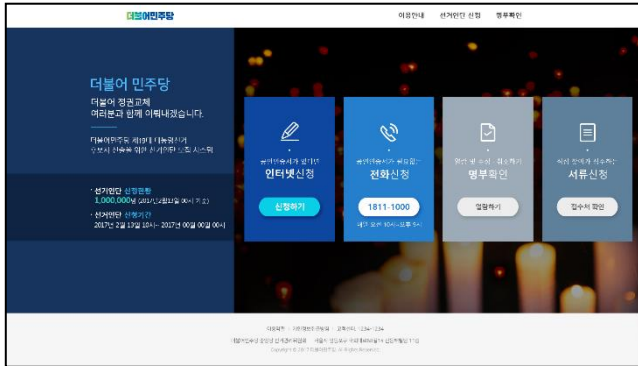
더불어민주당

이용안내 선거인단 신청 명부확인

더불어 민주당

더불어 정권교체
여러분과 함께 이뤄내겠습니다.

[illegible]

· 선거인단 신청현황
1,000,000명 (2017년2월13일 00시 기준)

· 선거인단 신청기간
2017년 2월 13일 10시 ~ 2017년 00월 00일 00시

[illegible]
인터넷신청
신청하기

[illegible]
전화신청
1811-1000
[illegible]

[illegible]
명부확인
열람하기

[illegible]
서류신청
접수처 확인

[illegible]